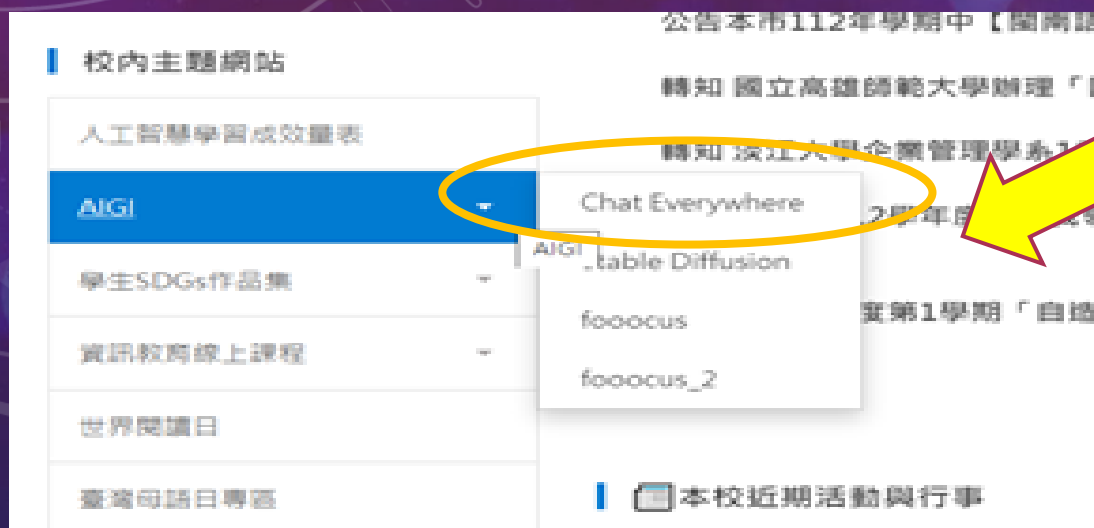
校內主題網站

人工智慧學習成效量表

AIGI

學生SDGs作品集

資訊教育線上課程

世界閱讀日

臺灣母語日專區

Chat Everywhere

AIGI

Stable Diffusion

fooocus

fooocus_2

公告本市112年學期中【閩南語

轉知 國立高雄師範大學辦理「

轉知 淡江大學企業管理學系1

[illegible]2學年度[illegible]

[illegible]度第1學期「自造

本校近期活動與行事